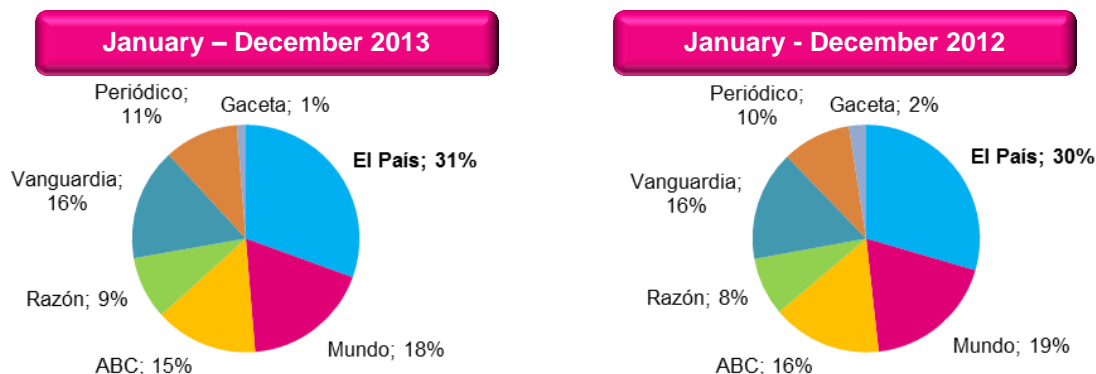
January – December 2013

Periódico; 11%

Gaceta; 1%

El País; 31%

Vanguardia; 16%

Razón; 9%

ABC; 15%

Mundo; 18%

January - December 2012

Periódico; 10%

Gaceta; 2%

El País; 30%

Vanguardia; 16%

Razón; 8%

ABC; 16%

Mundo; 19%